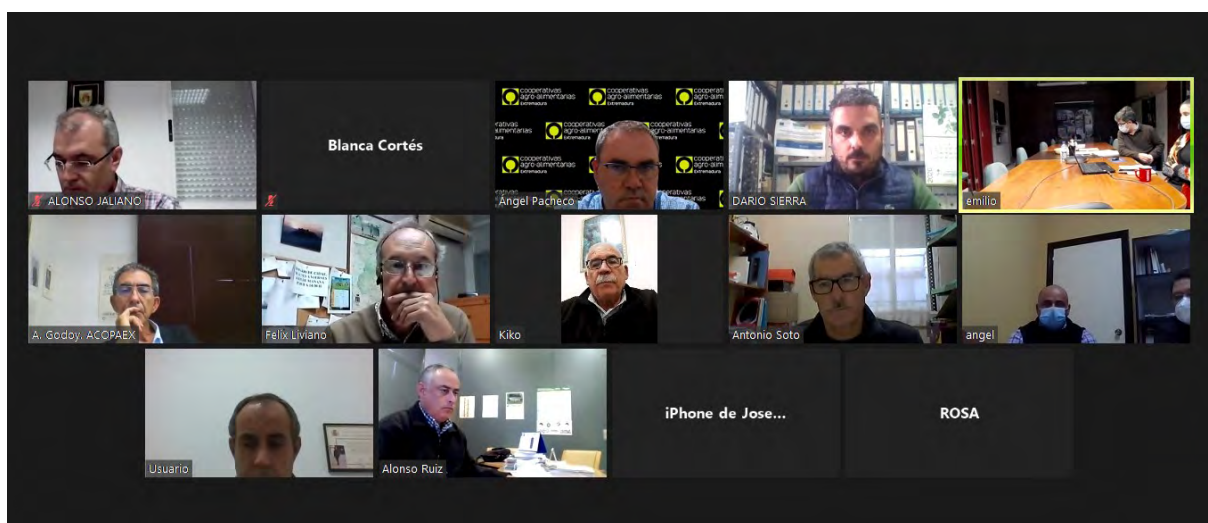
ALONSO JALIANO

Blanca Cortés

cooperativas agro-alimentarias Extremadura

Angel Pacheco

DARIO SIERRA

emilio

A. Godoy. ACOPAEX

Felix Liviano

Kiko

Antonio Soto

angel

Usuario

Alonso Ruiz

iPhone de Jose...

ROSA